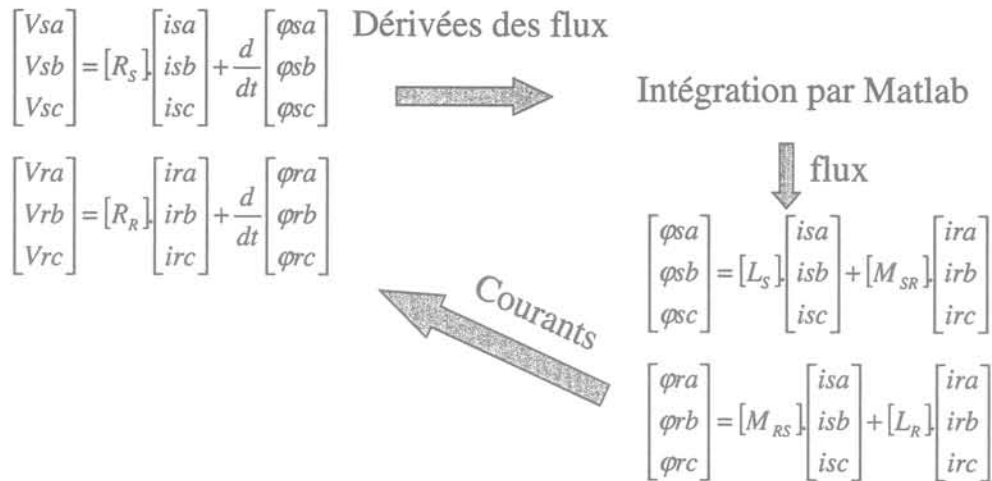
$\begin{bmatrix} Vsa \\ Vsb \\ Vsc \end{bmatrix} = [R_S] \begin{bmatrix} isa \\ isb \\ isc \end{bmatrix} + \frac{d}{dt} \begin{bmatrix} \varphi sa \\ \varphi sb \\ \varphi sc \end{bmatrix}$

Dérivées des flux

Intégration par Matlab

$\begin{bmatrix} Vra \\ Vrb \\ Vrc \end{bmatrix} = [R_R] \begin{bmatrix} ira \\ irb \\ irc \end{bmatrix} + \frac{d}{dt} \begin{bmatrix} \varphi ra \\ \varphi rb \\ \varphi rc \end{bmatrix}$

flux

$\begin{bmatrix} \varphi sa \\ \varphi sb \\ \varphi sc \end{bmatrix} = [L_S] \begin{bmatrix} isa \\ isb \\ isc \end{bmatrix} + [M_{SR}] \begin{bmatrix} ira \\ irb \\ irc \end{bmatrix}$

Courants

$\begin{bmatrix} \varphi ra \\ \varphi rb \\ \varphi rc \end{bmatrix} = [M_{RS}] \begin{bmatrix} isa \\ isb \\ isc \end{bmatrix} + [L_R] \begin{bmatrix} ira \\ irb \\ irc \end{bmatrix}$